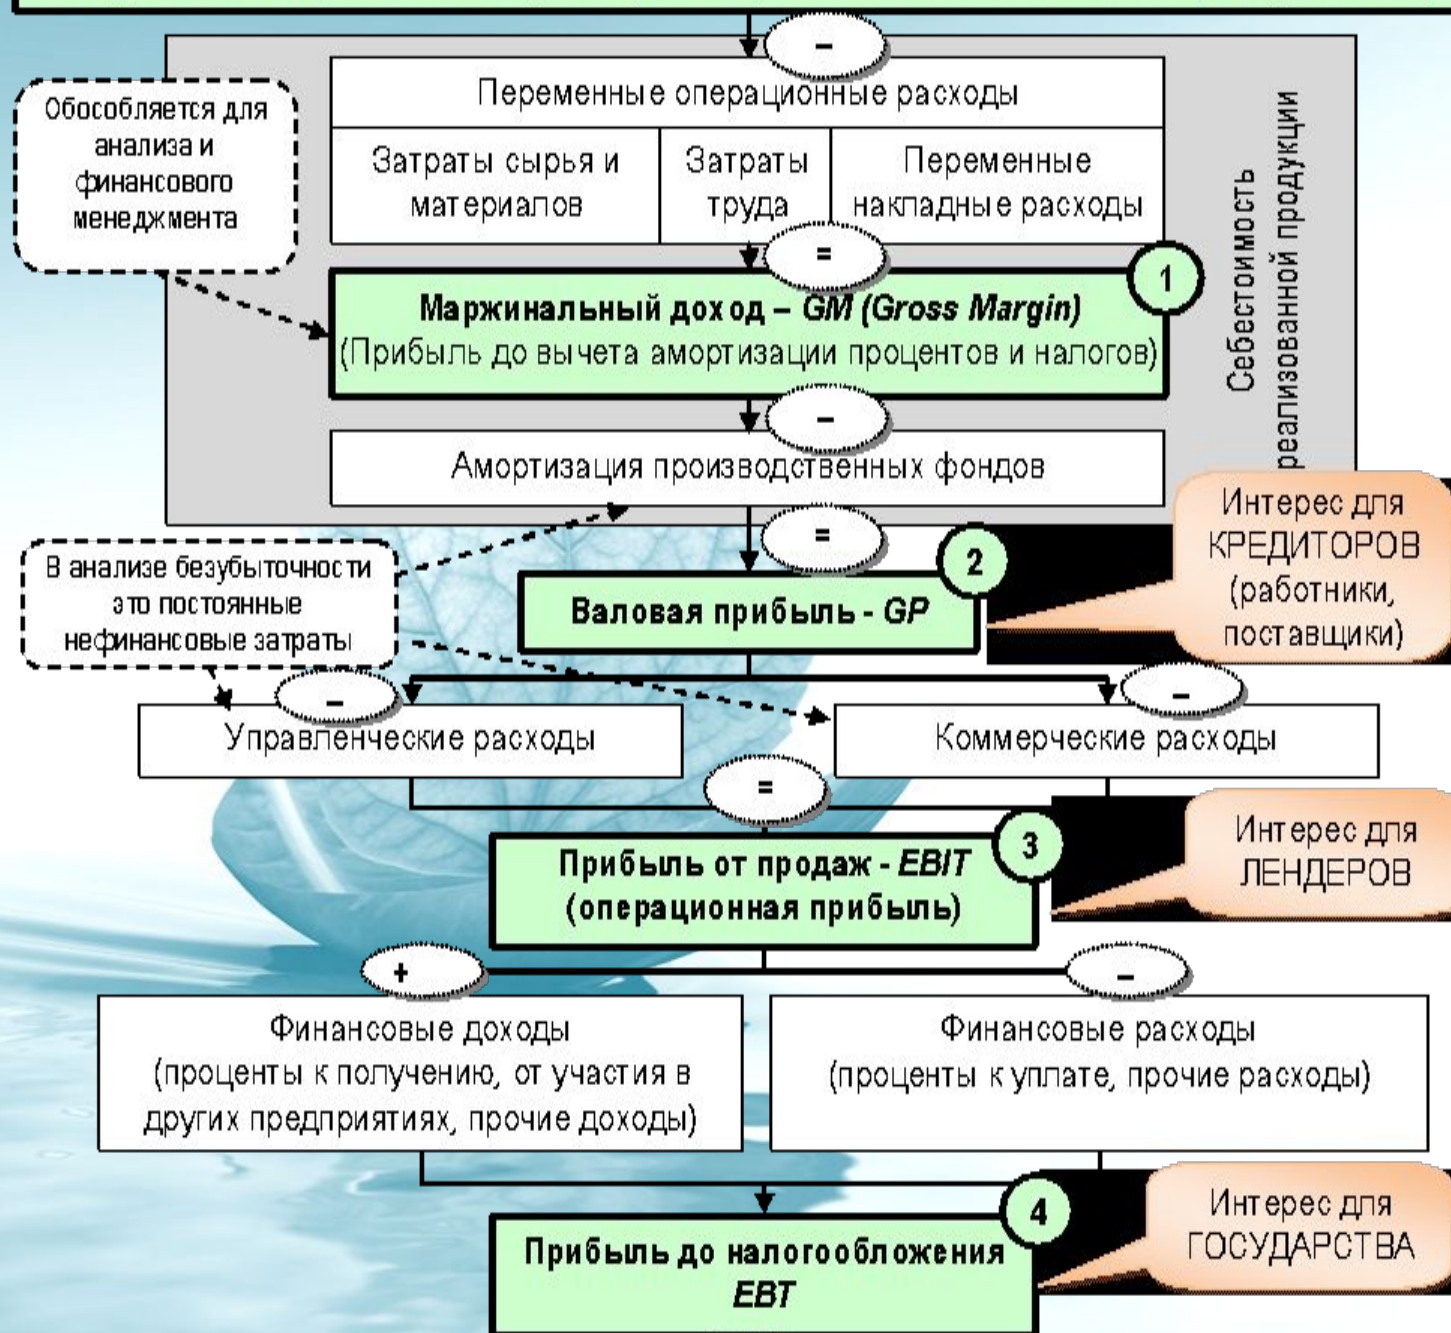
–

Переменные операционные расходы

Обособляется для анализа и финансового менеджмента

Затраты сырья и материалов

Затраты труда

Переменные накладные расходы

Себестоимость реализованной продукции

=

1

**Маржинальный доход – *GM (Gross Margin)***
(Прибыль до вычета амортизации процентов и налогов)

–

Амортизация производственных фондов

=

Интерес для КРЕДИТОРОВ (работники, поставщики)

В анализе безубыточности это постоянные нефинансовые затраты

2

**Валовая прибыль - *GP***

–

–

Управленческие расходы

Коммерческие расходы

=

3

**Прибыль от продаж - *EBIT***
**(операционная прибыль)**

Интерес для ЛЕНДЕРОВ

+

–

Финансовые доходы (проценты к получению, от участия в других предприятиях, прочие доходы)

Финансовые расходы (проценты к уплате, прочие расходы)

4

**Прибыль до налогообложения *EBT***

Интерес для ГОСУДАРСТВА